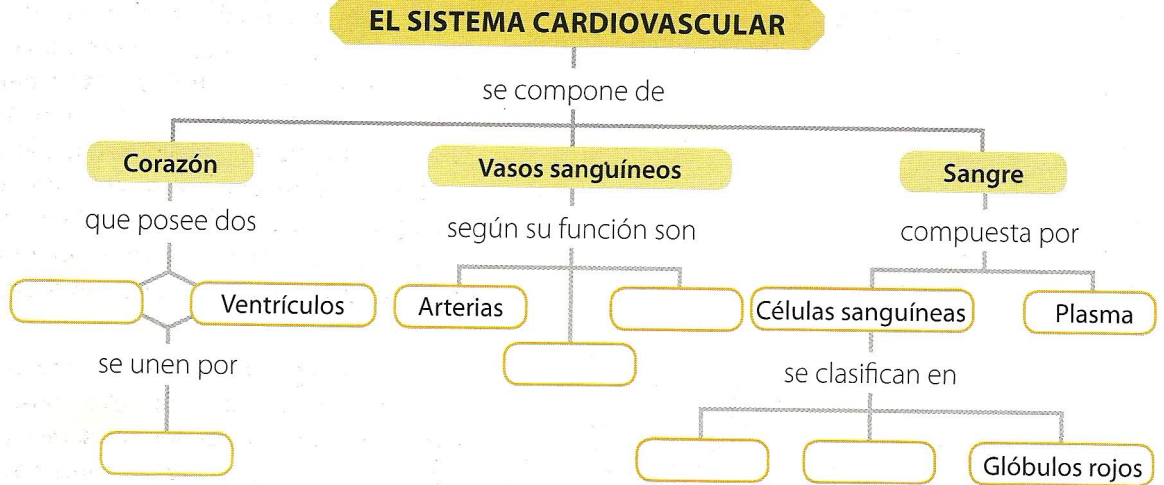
EL SISTEMA CARDIOVASCULAR

se compone de

Corazón

que posee dos

Ventrículos

se unen por

Vasos sanguíneos

según su función son

Arterias

Sangre

compuesta por

Células sanguíneas

Plasma

se clasifican en

Glóbulos rojos